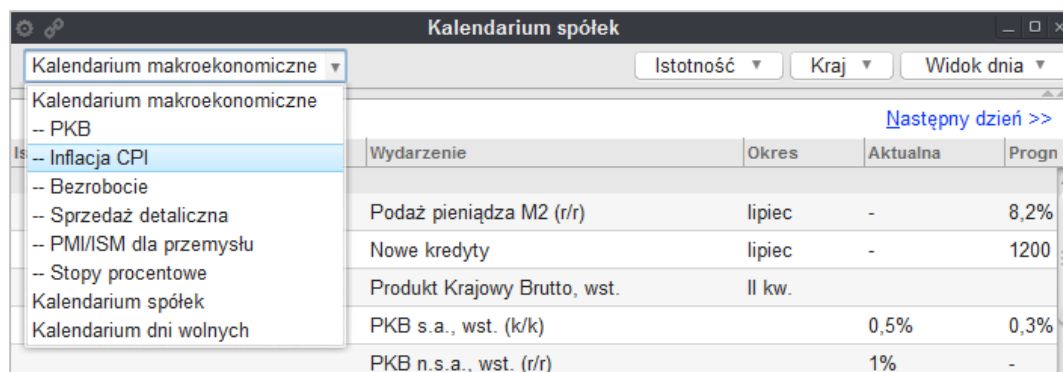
Kalendarium spółek

Kalendarium makroekonomiczne ▼

Istotność ▼ Kraj ▼ Widok dnia ▼

Kalendarium makroekonomiczne
-- PKB
-- Inflacja CPI
-- Bezrobocie
-- Sprzedaż detaliczna
-- PMI/ISM dla przemysłu
-- Stopy procentowe
Kalendarium spółek
Kalendarium dni wolnych

Następny dzień >>

| Is | Wydarzenie | Okres | Aktualna | Progn |
|---|---|---|---|---|
| | Podaż pieniądza M2 (r/r) | lipiec | - | 8,2% |
| | Nowe kredyty | lipiec | - | 1200 |
| | Produkt Krajowy Brutto, wst. | II kw. | | |
| | PKB s.a., wst. (k/k) | | 0,5% | 0,3% |
| | PKB n.s.a., wst. (r/r) | | 1% | - |